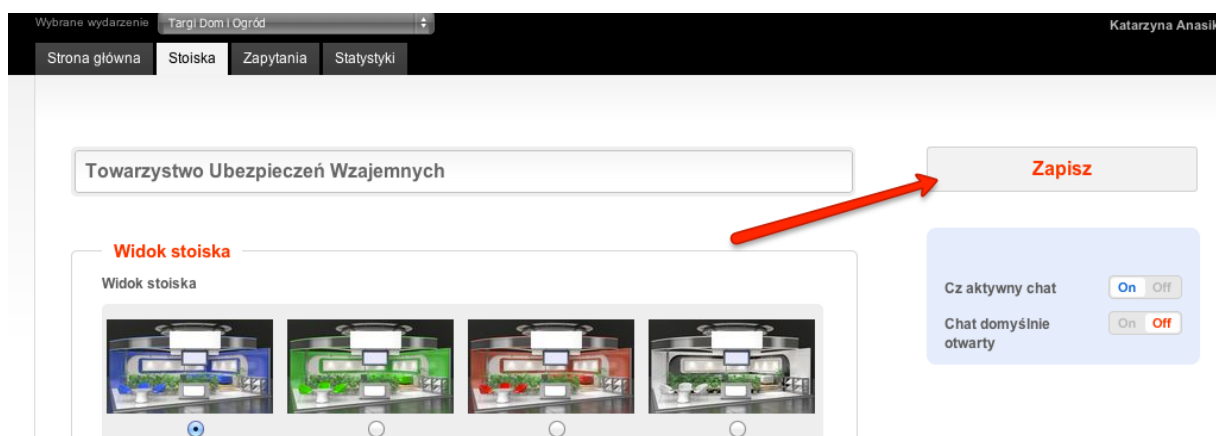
Wybrane wydarzenie Targi Dom i Ogród

Katarzyna Anasik

Strona główna
Stoiska
Zapytania
Statystyki

Towarzystwo Ubezpieczeń Wzajemnych

Zapisz

Widok stoiska

Widok stoiska

Cz aktywny chat On Off

Chat domyślnie otwarty On Off